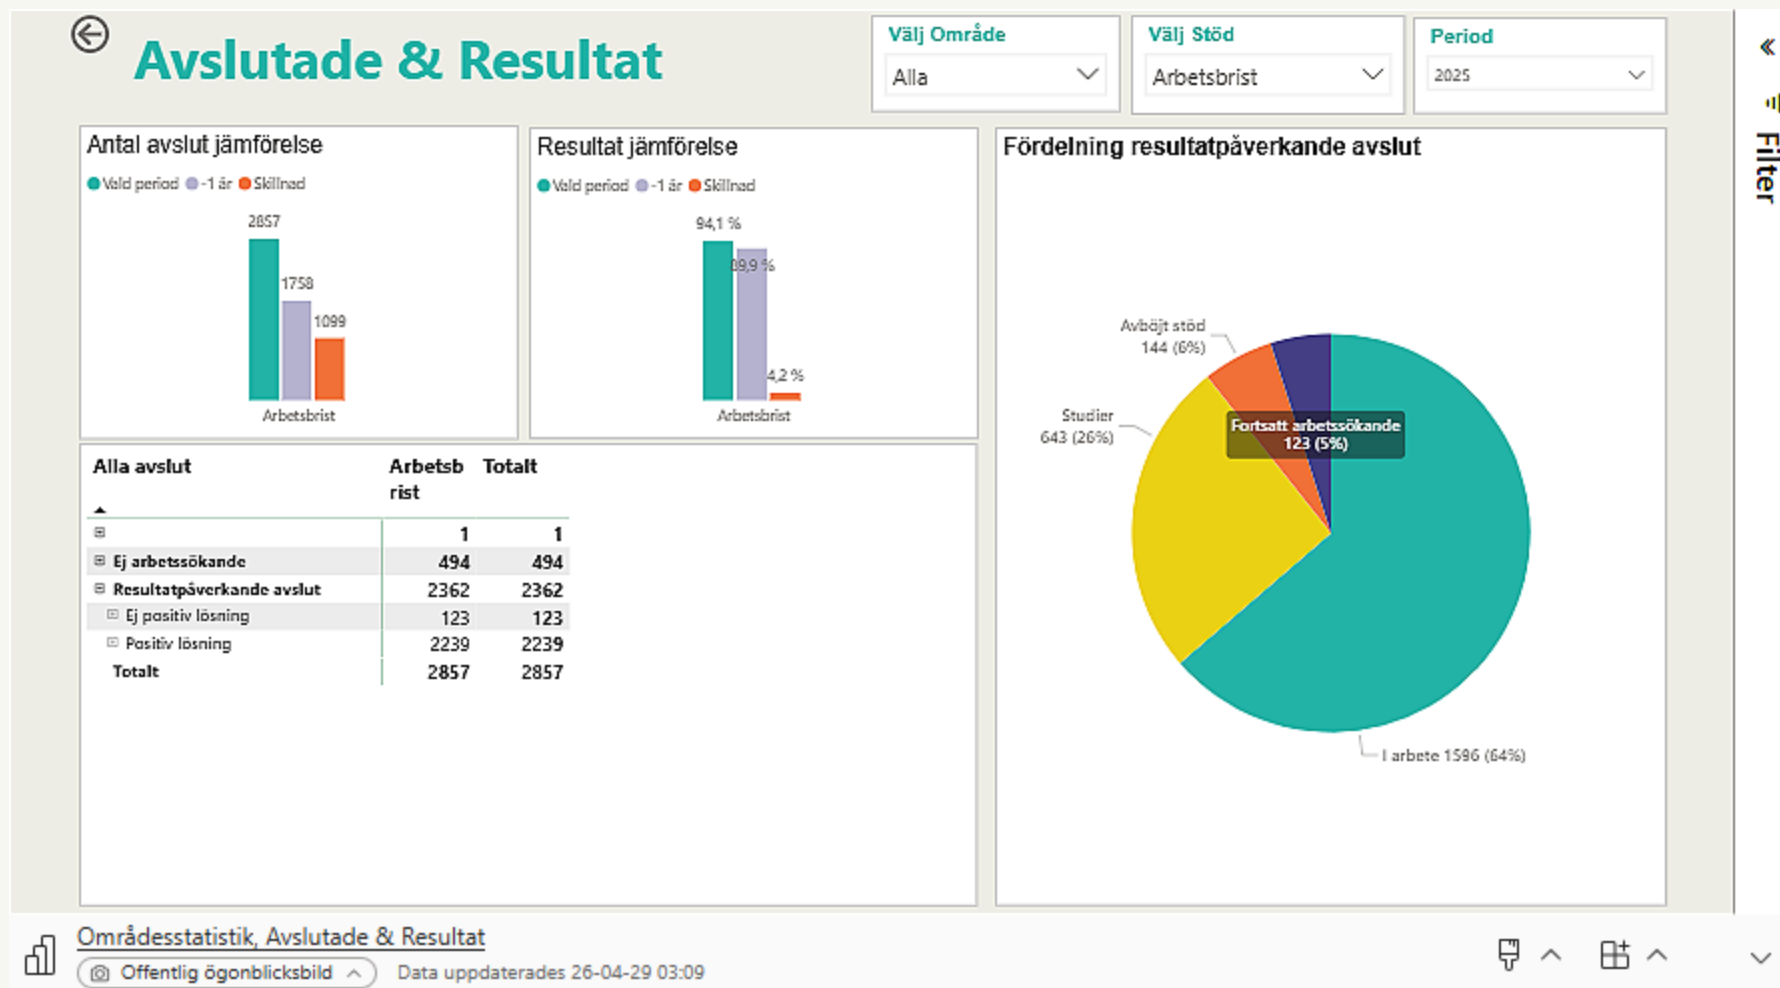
Avslutade & Resultat

Välj Område
Alla

Välj Stöd
Arbetsbrist

Period
2025

Filter

Antal avslut jämförelse
Vald period -1 år Skillnad
2857
1758
1099
Arbetsbrist

Resultat jämförelse
Vald period -1 år Skillnad
94,1 %
89,9 %
4,2 %
Arbetsbrist

Fördelning resultatpåverkande avslut
Avböjt stöd 144 (6%)
Studier 643 (26%)
Fortsatt arbetssökande 123 (5%)
I arbete 1596 (64%)

| Alla avslut | Arbetsbrist | Totalt |
|---|---|---|
| | 1 | 1 |
| Ej arbetssökande | 494 | 494 |
| Resultatpåverkande avslut | 2362 | 2362 |
| Ej positiv lösning | 123 | 123 |
| Positiv lösning | 2239 | 2239 |
| Totalt | 2857 | 2857 |

Områdesstatistik, Avslutade & Resultat
Offentlig ögonblicksbild
Data uppdaterades 26-04-29 03:09